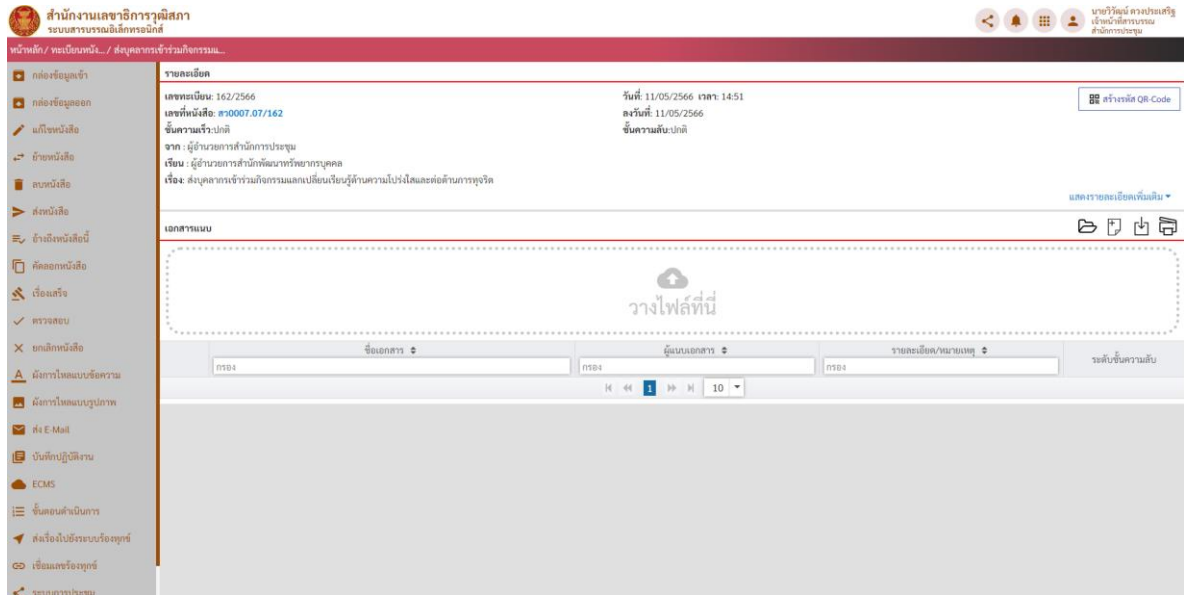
สำนักงานเลขาธิการวุฒิสภา
ระบบสารบรรณอิเล็กทรอนิกส์

นายวีวัฒน์ ดวงประเสริฐ
เจ้าหน้าที่สารบรรณ
สำนักการประชุม

หน้าหลัก / ทะเบียนหนัง... / ส่งบุคลากรเข้าร่วมกิจกรรมแ...

กล่องข้อมูลเข้า
กล่องข้อมูลออก
แก้ไขหนังสือ
ย้ายหนังสือ
ลบหนังสือ
ส่งหนังสือ
อ้างถึงหนังสือนี้
คัดลอกหนังสือ
เรื่องเสร็จ
ตรวจสอบ
ยกเลิกหนังสือ
ผังการไหลแบบข้อความ
ผังการไหลแบบรูปภาพ
ส่ง E-Mail
บันทึกปฏิบัติงาน
ECMS
ขั้นตอนดำเนินการ
ส่งเรื่องไปยังระบบร้องทุกข์
เชื่อมเลขร้องทุกข์
ระบบการประชุม

รายละเอียด

เลขทะเบียน: 162/2566
เลขที่หนังสือ: สว0007.07/162
ชั้นความเร็ว:ปกติ
จาก : ผู้อำนวยการสำนักการประชุม
เรียน : ผู้อำนวยการสำนักพัฒนาทรัพยากรบุคคล
เรื่อง: ส่งบุคลากรเข้าร่วมกิจกรรมแลกเปลี่ยนเรียนรู้ด้านความโปร่งใสและต่อต้านการทุจริต

วันที่: 11/05/2566 เวลา: 14:51
ลงวันที่: 11/05/2566
ชั้นความลับ:ปกติ

สร้างรหัส QR-Code

แสดงรายละเอียดเพิ่มเติม

เอกสารแนบ

วางไฟล์ที่นี่

| ชื่อเอกสาร | ผู้แนบเอกสาร | รายละเอียด/หมายเหตุ | ระดับชั้นความลับ |
|---|---|---|---|
| กรอง | กรอง | กรอง | |

1 10